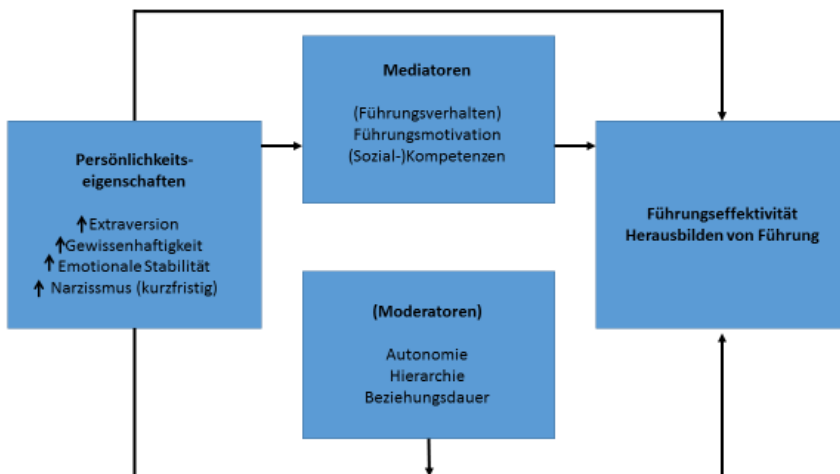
Mediatoren

(Führungsverhalten)
Führungsmotivation
(Sozial-)Kompetenzen

Persönlichkeitseigenschaften

↑Extraversion
↑Gewissenhaftigkeit
↑Emotionale Stabilität
↑ Narzissmus (kurzfristig)

Führungseffektivität
Herausbilden von Führung

(Moderatoren)

Autonomie
Hierarchie
Beziehungsdauer